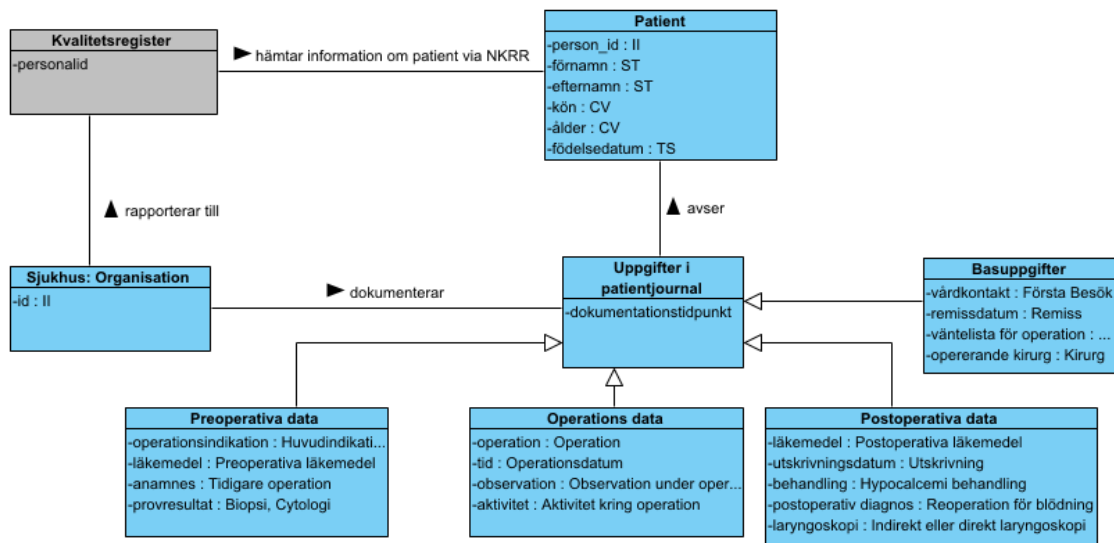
Kvalitetsregister
-personalid

▶ hämtar information om patient via NKRR

Patient
-person_id : II
-förnamn : ST
-efternamn : ST
-kön : CV
-ålder : CV
-födelsedatum : TS

▲ rapporterar till

▲ avser

Sjukhus: Organisation
-id : II

▶ dokumenterar

Uppgifter i patientjournal
-dokumentationstidpunkt

Basuppgifter
-vårdkontakt : Första Besök
-remissdatum : Remiss
-väntelista för operation : ...
-opererande kirurg : Kirurg

Preoperativa data
-operationsindikation : Huvudindikati...
-läkemedel : Preoperativa läkemedel
-anamnes : Tidigare operation
-provresultat : Biopsi, Cytologi

Operations data
-operation : Operation
-tid : Operationsdatum
-observation : Observation under oper...
-aktivitet : Aktivitet kring operation

Postoperativa data
-läkemedel : Postoperativa läkemedel
-utskrivningsdatum : Utskrivning
-behandling : Hypocalcemi behandling
-postoperativ diagnos : Reoperation för blödning
-laryngoskopi : Indirekt eller direkt laryngoskopi